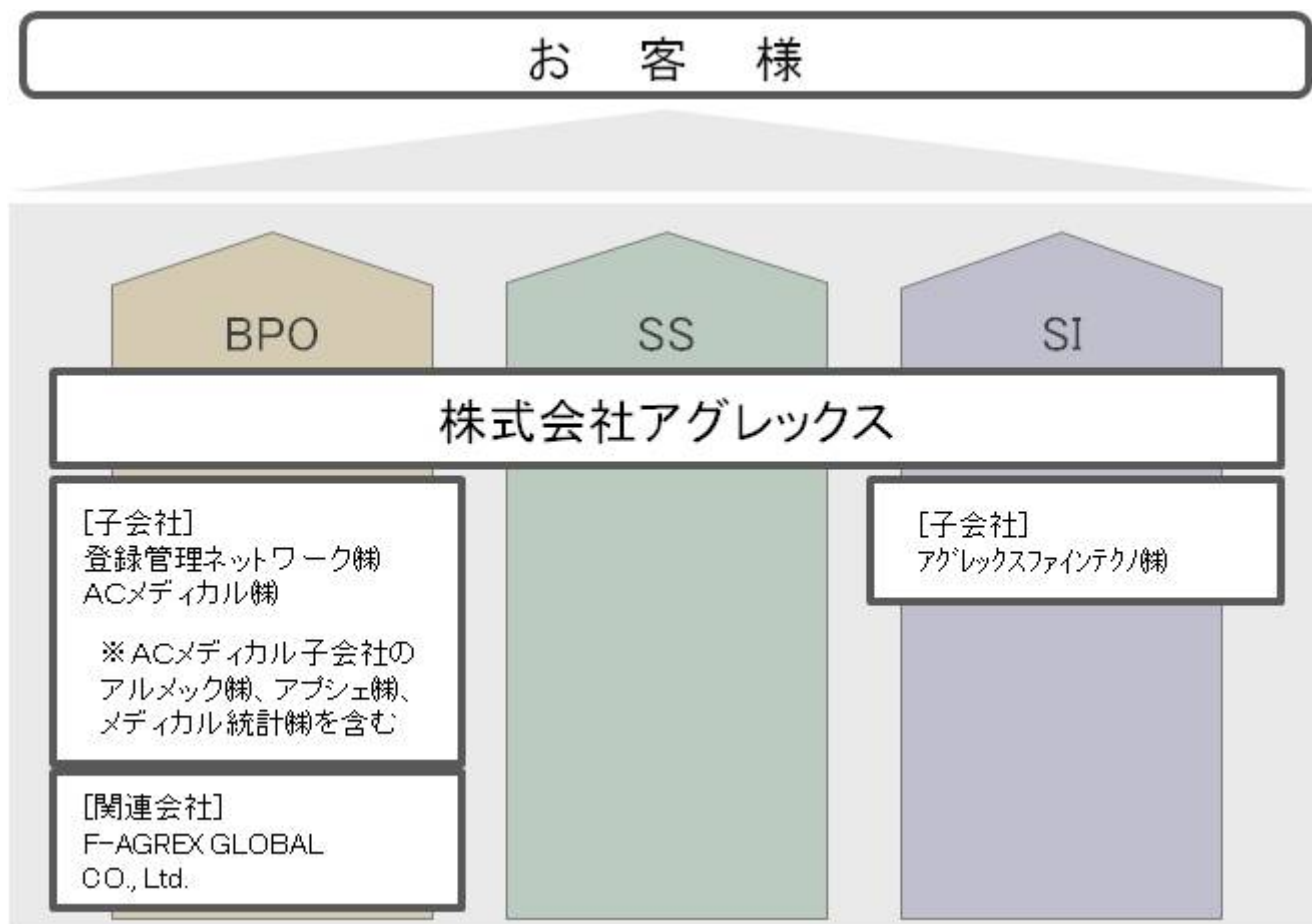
お 客 様

BPO

SS

SI

株式会社アグレックス

[子会社]
登録管理ネットワーク㈱
ACメディカル㈱

※ACメディカル子会社のアルメック㈱、アプシェ㈱、メディカル統計㈱を含む

[関連会社]
F-AGREX GLOBAL CO., Ltd.

[子会社]
アグレックスファインテクノ㈱